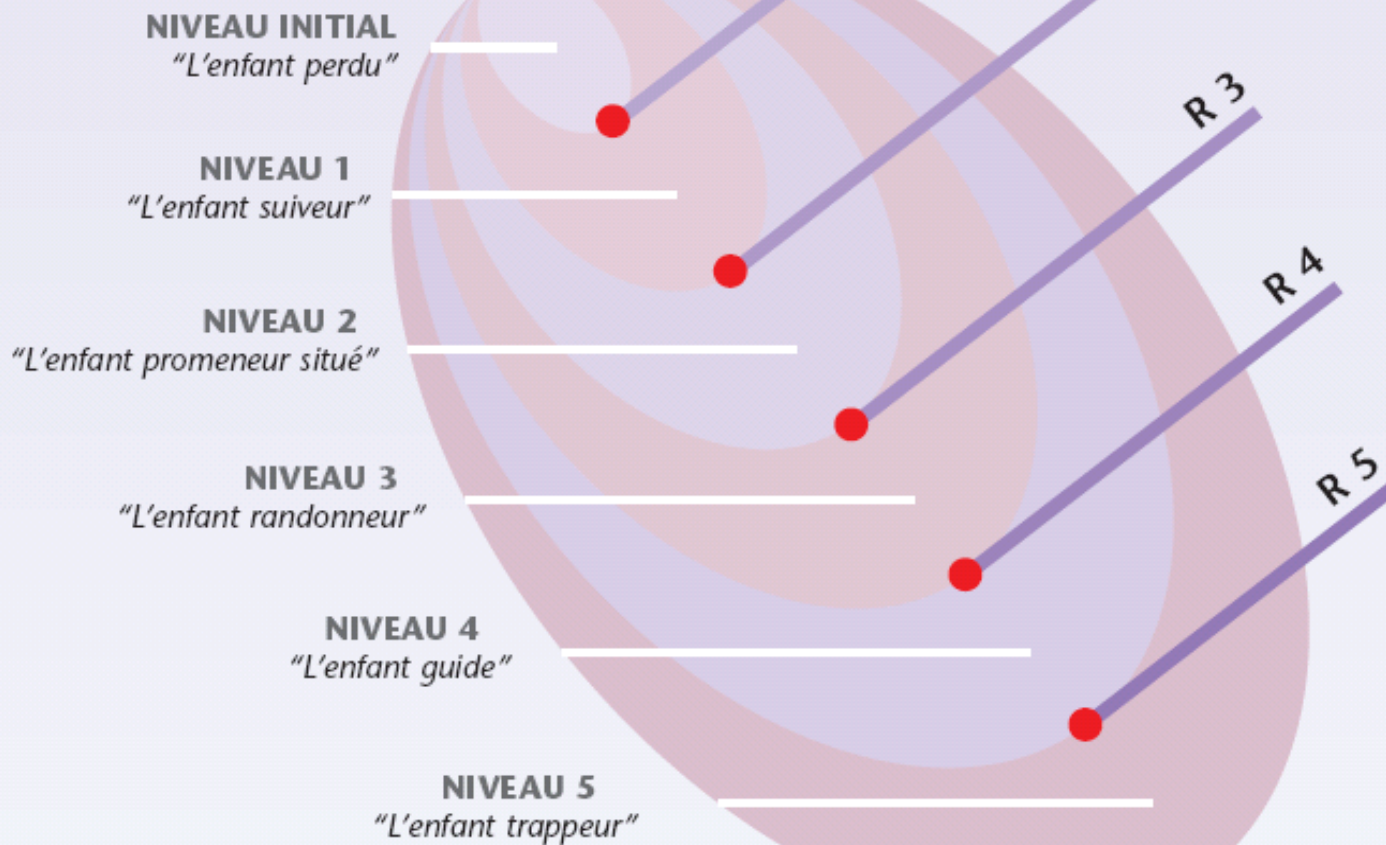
NIVEAU INITIAL
"L'enfant perdu"

NIVEAU 1
"L'enfant suiveur"

NIVEAU 2
"L'enfant promeneur situé"

NIVEAU 3
"L'enfant randonneur"

NIVEAU 4
"L'enfant guide"

NIVEAU 5
"L'enfant trappeur"

R 3

R 4

R 5